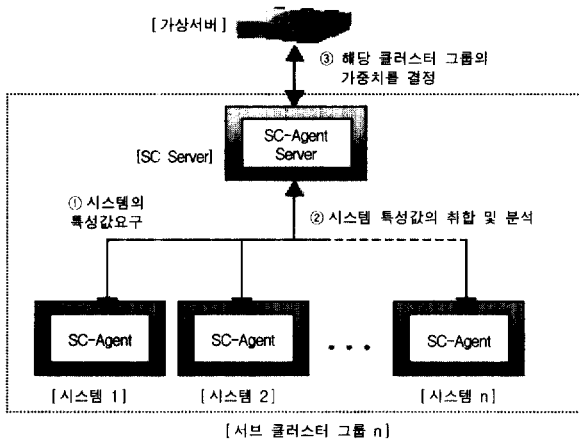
[가상서버]

③ 해당 클러스터 그룹의 가중치를 결정

[SC Server]

SC-Agent Server

① 시스템의 특성값요구

② 시스템 특성값의 취합 및 분석

SC-Agent

SC-Agent

• • •

SC-Agent

[시스템 1]

[시스템 2]

[시스템 n]

[서브 클러스터 그룹 n]